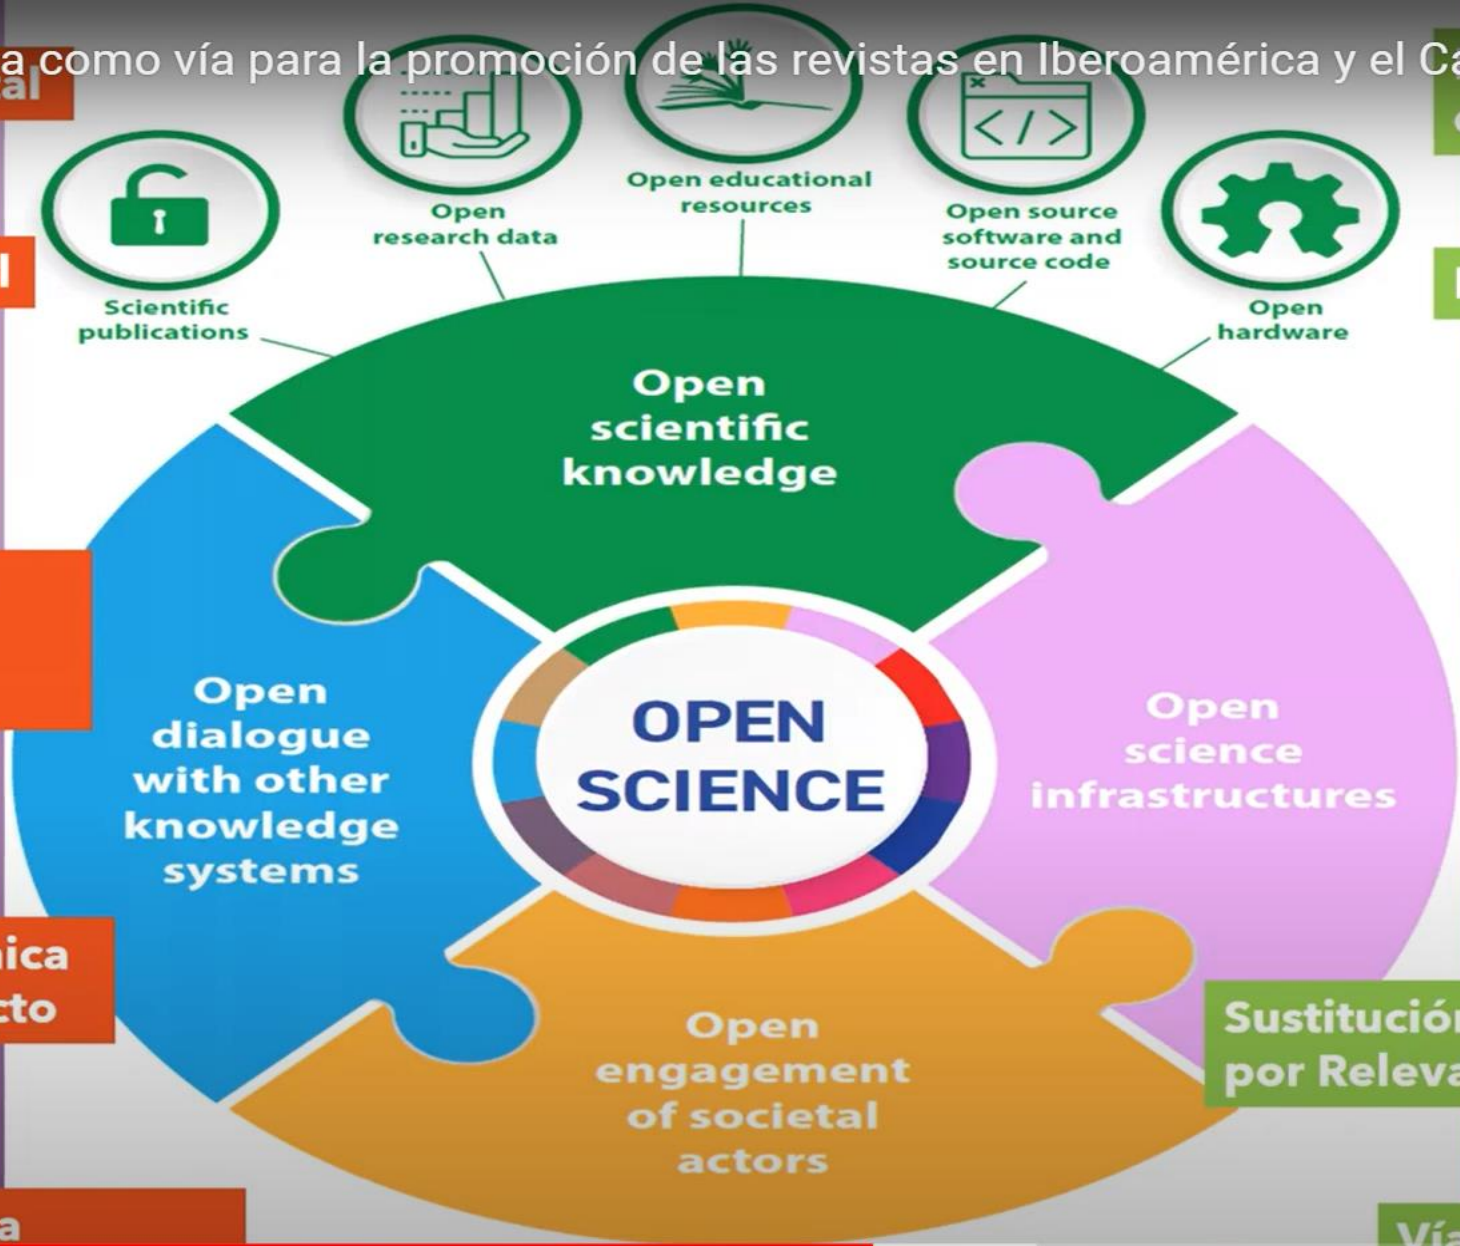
a como vía para la promoción de las revistas en Iberoamérica y el Ca

al

Scientific publications

Open research data

Open educational resources

Open source software and source code

Open hardware

Open scientific knowledge

Open dialogue with other knowledge systems

OPEN SCIENCE

Open science infrastructures

Open engagement of societal actors

ica
cto

Sustitución
por Releva

a

Vía